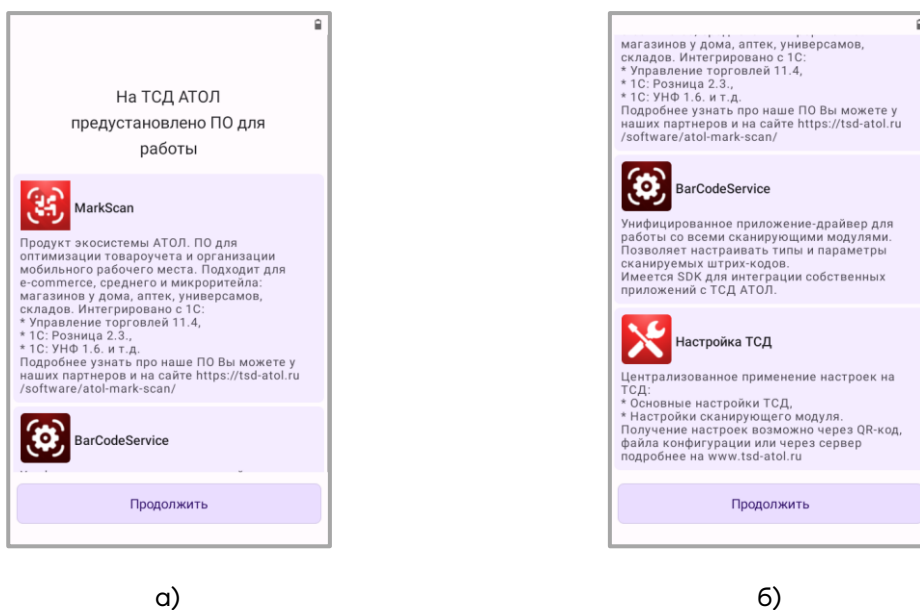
На ТСД АТОЛ предустановлено ПО для работы

MarkScan

Продукт экосистемы АТОЛ. ПО для оптимизации товароучета и организации мобильного рабочего места. Подходит для e-commerce, среднего и микроритейла: магазинов у дома, аптек, универсамов, складов. Интегрировано с 1С:
* Управление торговлей 11.4,
* 1С: Розница 2.3.,
* 1С: УНФ 1.6. и т.д.
Подробнее узнать про наше ПО Вы можете у наших партнеров и на сайте https://tsd-atol.ru /software/atol-mark-scan/

BarCodeService

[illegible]

Продолжить

а)

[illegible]
магазинов у дома, аптек, универсамов, складов. Интегрировано с 1С:
* Управление торговлей 11.4,
* 1С: Розница 2.3.,
* 1С: УНФ 1.6. и т.д.
Подробнее узнать про наше ПО Вы можете у наших партнеров и на сайте https://tsd-atol.ru /software/atol-mark-scan/

BarCodeService

Унифицированное приложение-драйвер для работы со всеми сканирующими модулями. Позволяет настраивать типы и параметры сканируемых штрих-кодов.
Имеется SDK для интеграции собственных приложений с ТСД АТОЛ.

Настройка ТСД

Централизованное применение настроек на ТСД:
* Основные настройки ТСД,
* Настройки сканирующего модуля.
Получение настроек возможно через QR-код, файла конфигурации или через сервер подробнее на www.tsd-atol.ru

Продолжить

б)